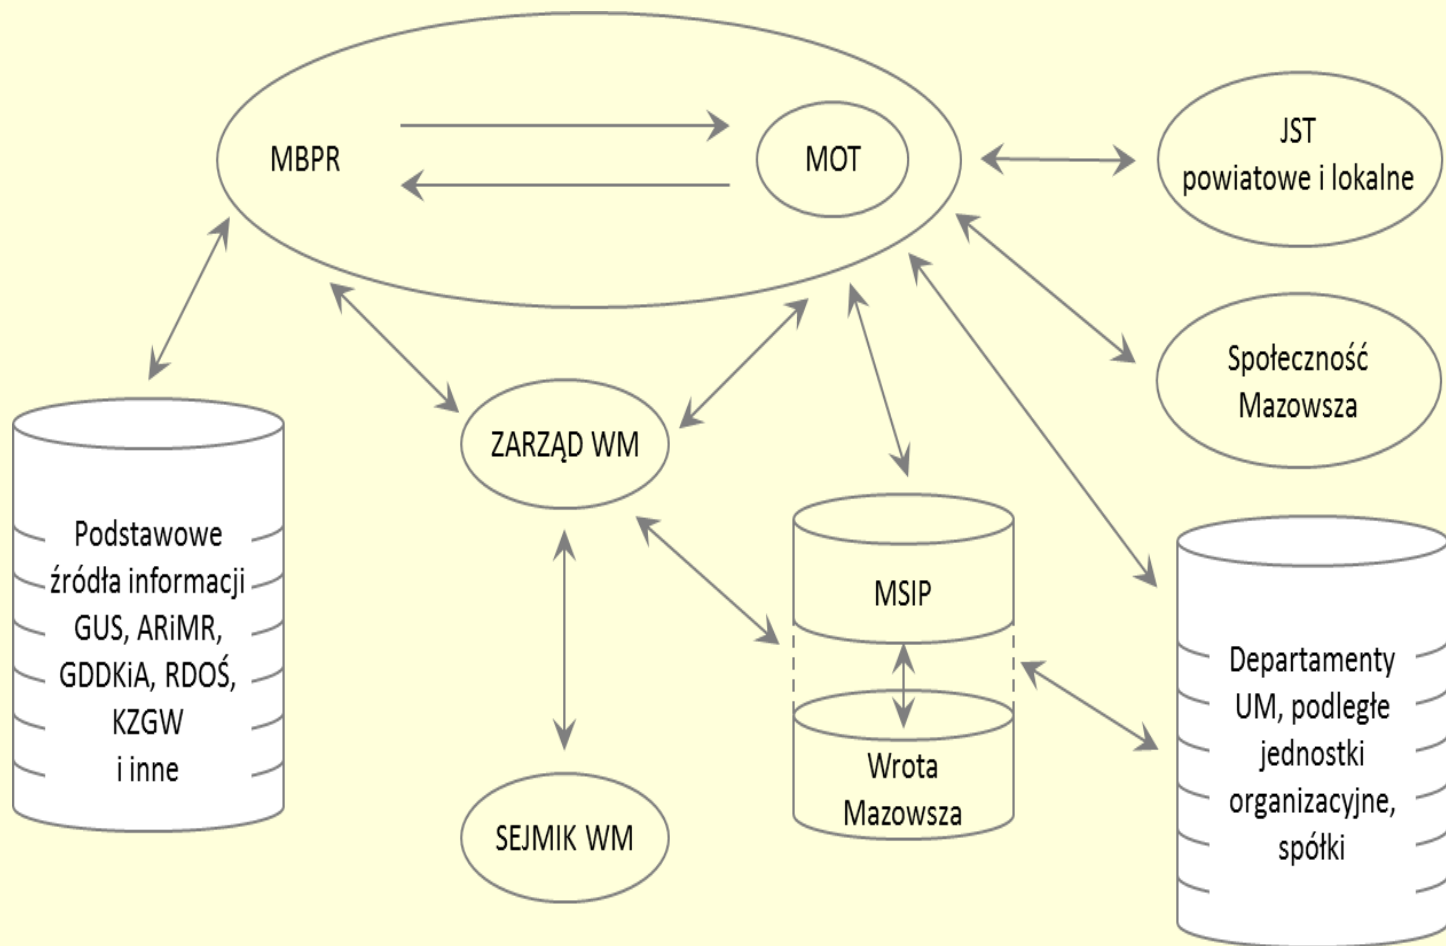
MBPR

MOT

JST powiatowe i lokalne

Społeczność Mazowsza

ZARZĄD WM

Podstawowe źródła informacji GUS, ARiMR, GDDKiA, RDOŚ, KZGW i inne

MSIP

Wrota Mazowsza

Departamenty UM, podległe jednostki organizacyjne, spółki

SEJMIK WM